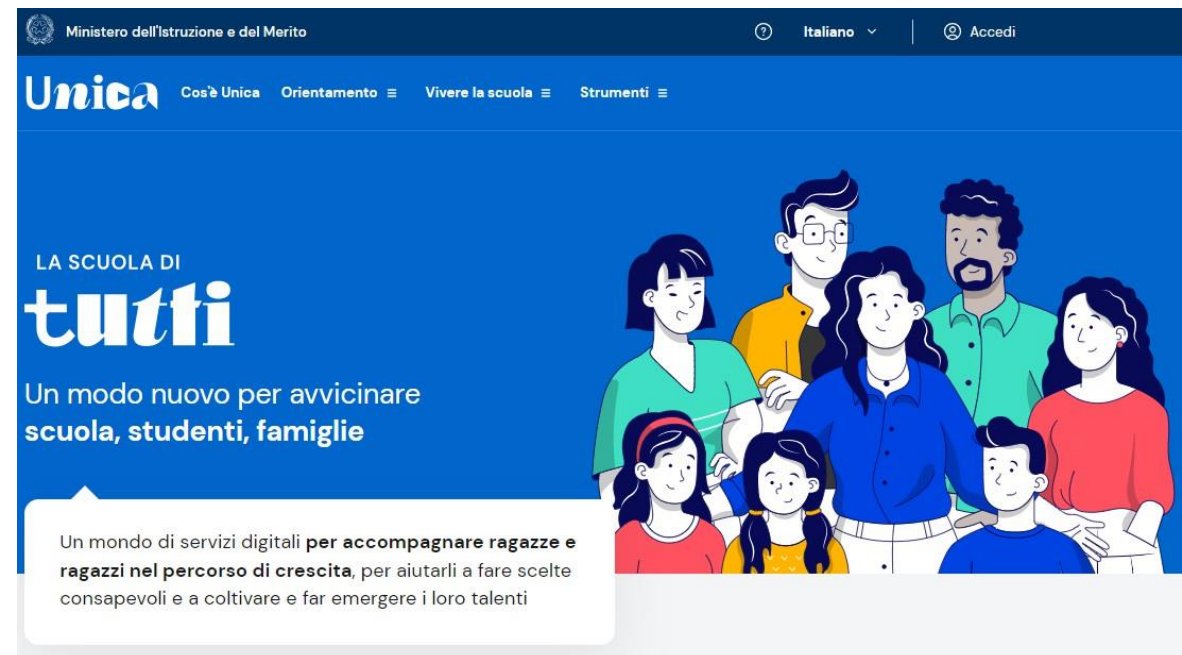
Ministero dell'Istruzione e del Merito

Italiano

Accedi

Unica

Cos'è Unica

Orientamento

Vivere la scuola

Strumenti

LA SCUOLA DI

tutti

Un modo nuovo per avvicinare **scuola, studenti, famiglie**

Un mondo di servizi digitali **per accompagnare ragazze e ragazzi nel percorso di crescita**, per aiutarli a fare scelte consapevoli e a coltivare e far emergere i loro talenti